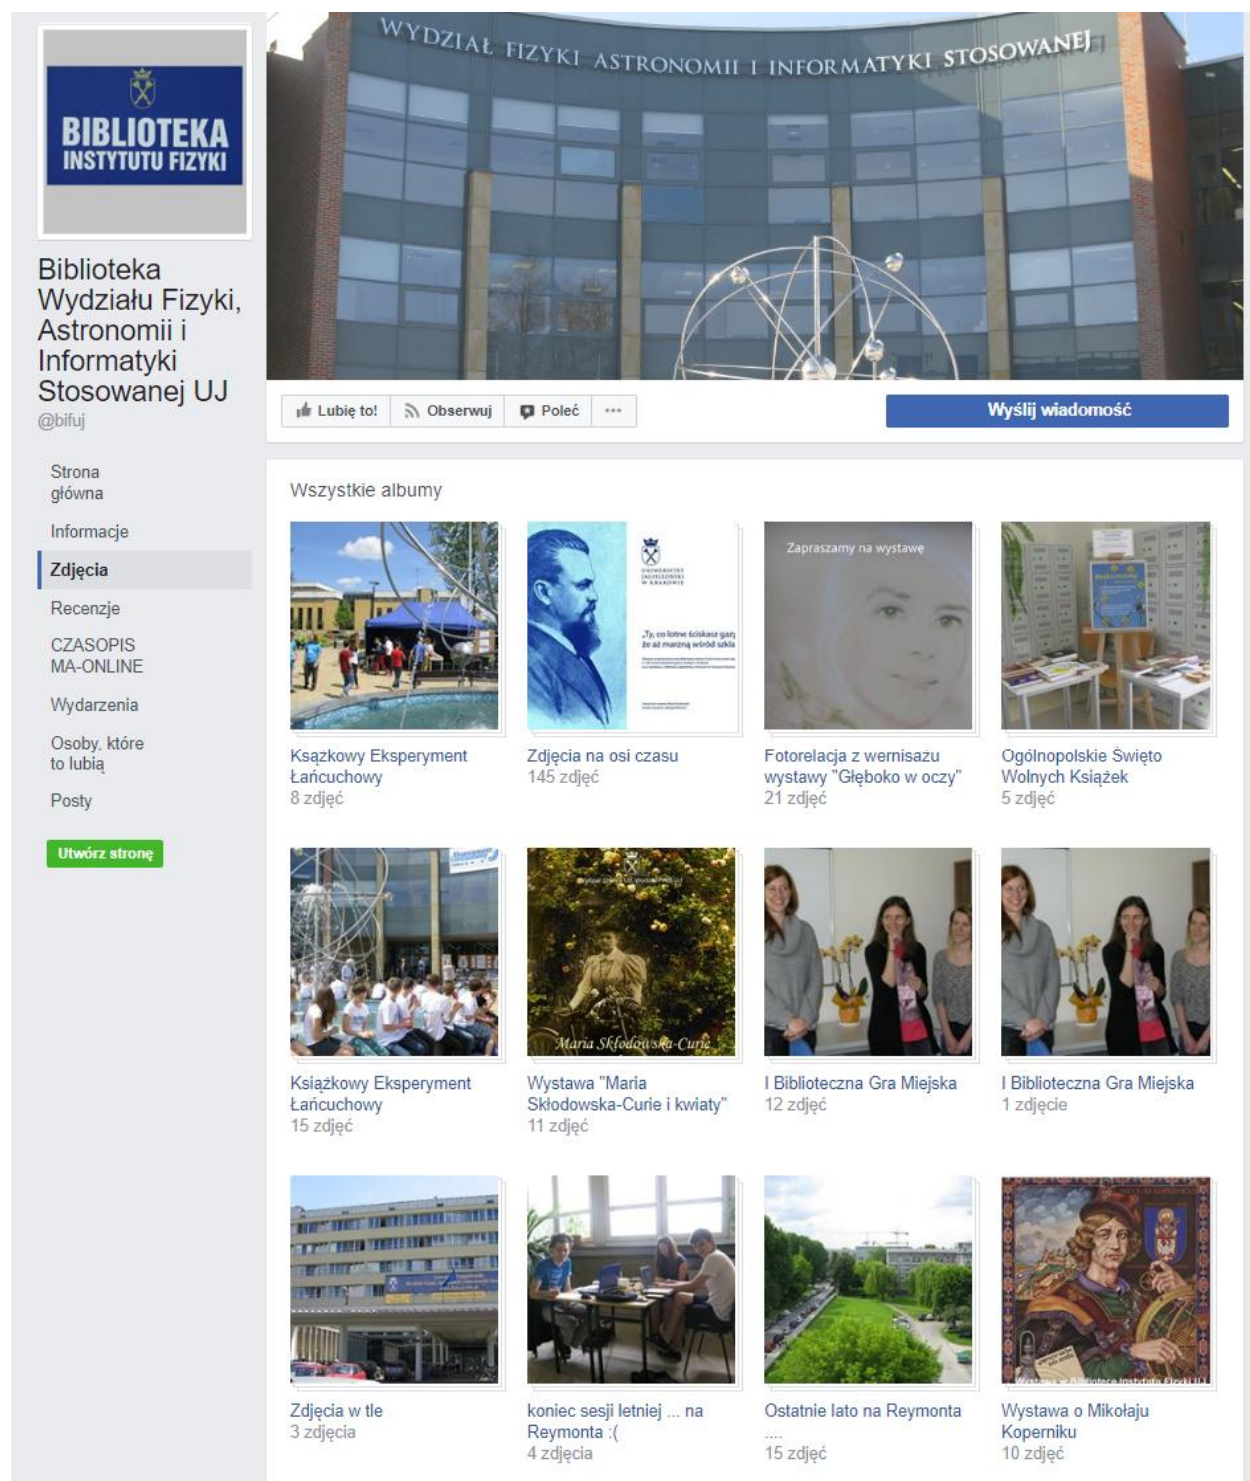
BIBLIOTEKA INSTYTUTU FIZYKI

WYDZIAŁ FIZYKI ASTRONOMII I INFORMATYKI STOSOWANEJ

Biblioteka Wydziału Fizyki, Astronomii i Informatyki Stosowanej UJ
@bifuj

Lubię to! Obserwuj Poleć ···

Wyślij wiadomość

Strona główna
Informacje
Zdjęcia
Recenzje
CZASOPIS MA-ONLINE
Wydarzenia
Osoby, które to lubią
Posty

Utwórz stronę

Wszystkie albumy

Ksązkowy Eksperyment Łańcuchowy
8 zdjęć

Zdjęcia na osi czasu
145 zdjęć

Zapraszamy na wystawę

Fotorelacja z wernisażu wystawy "Głęboko w oczy"
21 zdjęć

Ogólnopolskie Święto Wolnych Książek
5 zdjęć

Maria Skłodowska-Curie

Książkowy Eksperyment Łańcuchowy
15 zdjęć

Wystawa "Maria Skłodowska-Curie i kwiaty"
11 zdjęć

I Biblioteczna Gra Miejska
12 zdjęć

I Biblioteczna Gra Miejska
1 zdjęcie

Zdjęcia w tle
3 zdjęcia

koniec sesji letniej ... na Reymonta :(
4 zdjęcia

Ostatnie lato na Reymonta ....
15 zdjęć

Wystawa o Mikołaju Koperniku
10 zdjęć